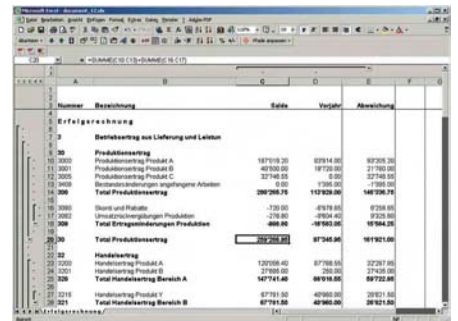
Microsoft Excel - document_12.xls

Datei Bearbeiten Ansicht Einfügen Format Extras Daten Fenster ? Adobe PDF

C20 = =SUMME(C10:C13)+SUMME(C16:C17)

| | A | B | C | D | E |
|---|---|---|---|---|---|
| 3 | Nummer | Bezeichnung | Saldo | Vorjahr | Abweichung |
| 5 | Erfolgsrechnung | | | | |
| 7 | 3 | Betriebsertrag aus Lieferung und Leistun | | | |
| 9 | 30 | Produktionsertrag | | | |
| 10 | 3000 | Produktionsertrag Produkt A | 187'019.20 | 93'914.00 | 93'305.20 |
| 11 | 3001 | Produktionsertrag Produkt B | 40'500.00 | 18'720.00 | 21'780.00 |
| 12 | 3005 | Produktionsertrag Produkt C | 22'746.55 | 0.00 | 22'746.55 |
| 13 | 3409 | Bestandesänderungen angefangene Arbeiten | 0.00 | 1'395.00 | -1'395.00 |
| 14 | 309 | Total Produktionsertrag | 250'265.75 | 113'929.00 | 146'336.75 |
| 16 | 3060 | Skonti und Rabatte | -720.00 | -6'979.85 | 6'259.85 |
| 17 | 3082 | Umsatzrückvergütungen Produktion | -278.80 | -9'604.40 | 9'325.60 |
| 18 | 308 | Total Ertragsminderungen Produktion | -998.80 | -16'583.05 | 15'584.25 |
| 20 | 30 | Total Produktionsertrag | 259'266.95 | 97'345.95 | 161'921.00 |
| 22 | 32 | Handelsertrag | | | |
| 23 | 3200 | Handelsertrag Produkt A | 120'056.40 | 97'768.55 | 22'287.85 |
| 24 | 3201 | Handelsertrag Produkt B | 27'685.00 | 250.00 | 27'435.00 |
| 25 | 329 | Total Handelsertrag Bereich A | 147'741.40 | 88'018.55 | 59'722.85 |
| 27 | 3215 | Handelsertrag Produkt Y | 67'761.50 | 40'860.00 | 26'921.50 |
| 28 | 3221 | Total Handelsertrag Bereich B | 67'761.50 | 40'860.00 | 26'921.50 |

Erfolgsrechnung
Bereit